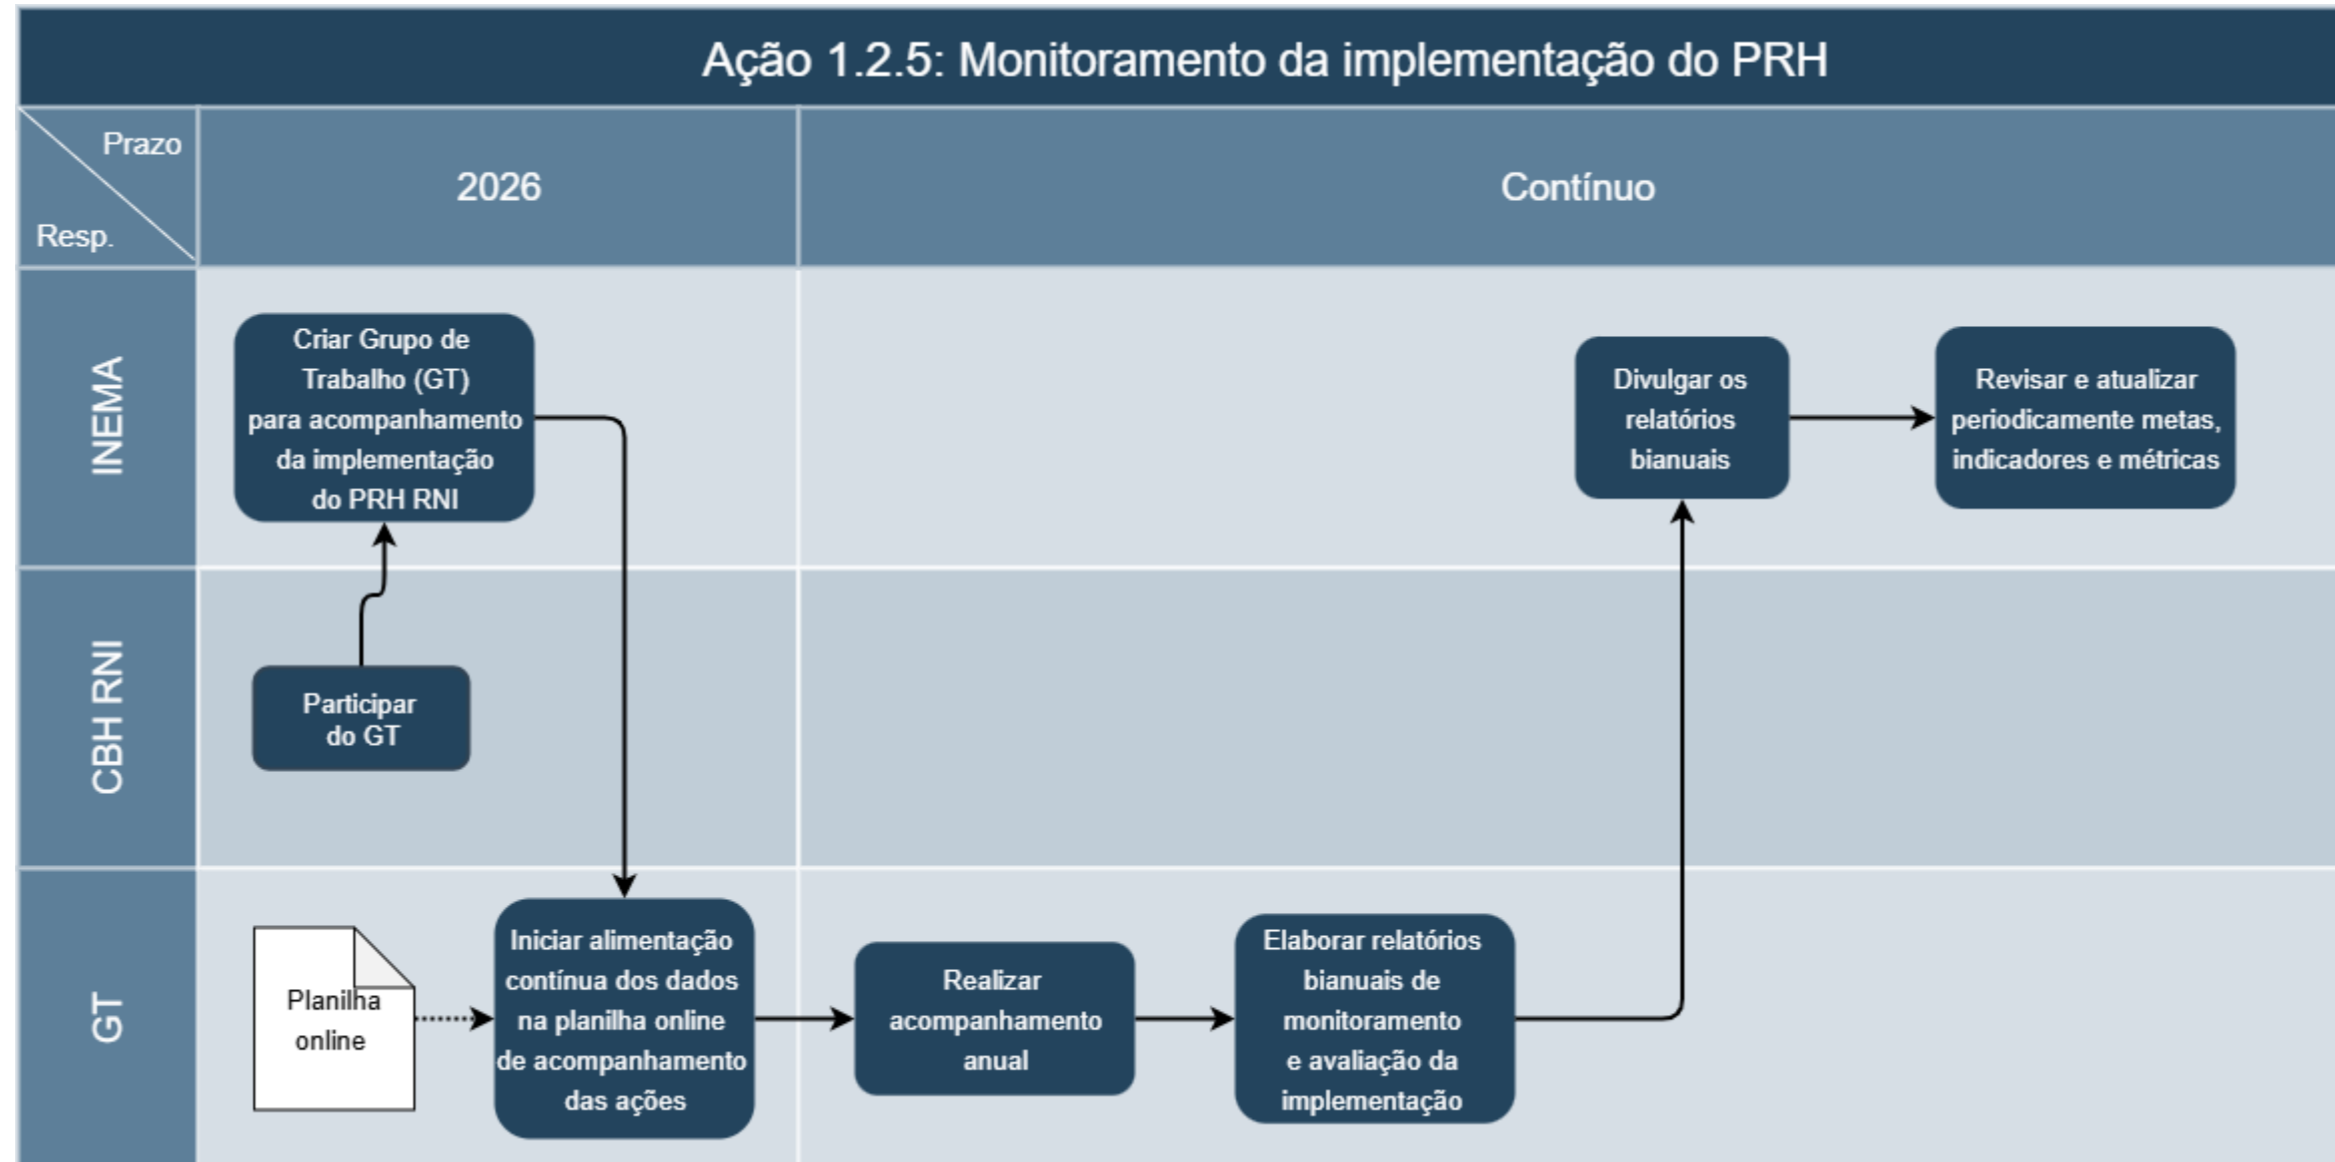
Ação 1.2.5: Monitoramento da implementação do PRH

Prazo
Resp.

2026

Contínuo

INEMA

Criar Grupo de Trabalho (GT) para acompanhamento da implementação do PRH RNI

Divulgar os relatórios bianuais

Revisar e atualizar periodicamente metas, indicadores e métricas

CBH RNI

Participar do GT

GT

Planilha online

Iniciar alimentação contínua dos dados na planilha online de acompanhamento das ações

Realizar acompanhamento anual

Elaborar relatórios bianuais de monitoramento e avaliação da implementação